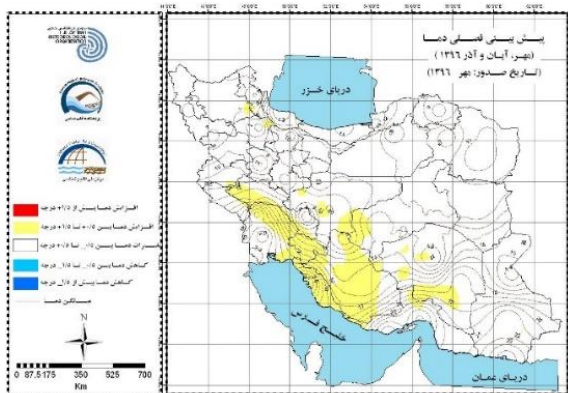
پیش بینی فصلی دما
(مهر، آبان و آذر ۱۳۹۶)
(تاریخ صدور: مهر ۱۳۹۶)

دریای خزر

خلیج فارس

دریای عمان

افزایش دما بیش از ۰/۵+ درجه
افزایش دما بین ۰/۵ تا ۰/۵+ درجه
تغییرات دما بین ۰/۵- تا ۰/۵+ درجه
کاهش دما بین ۰/۵- تا ۱- درجه
کاهش دما بیش از ۱- درجه
همدمای دما

N

0 87.5 175 350 525 700
Km